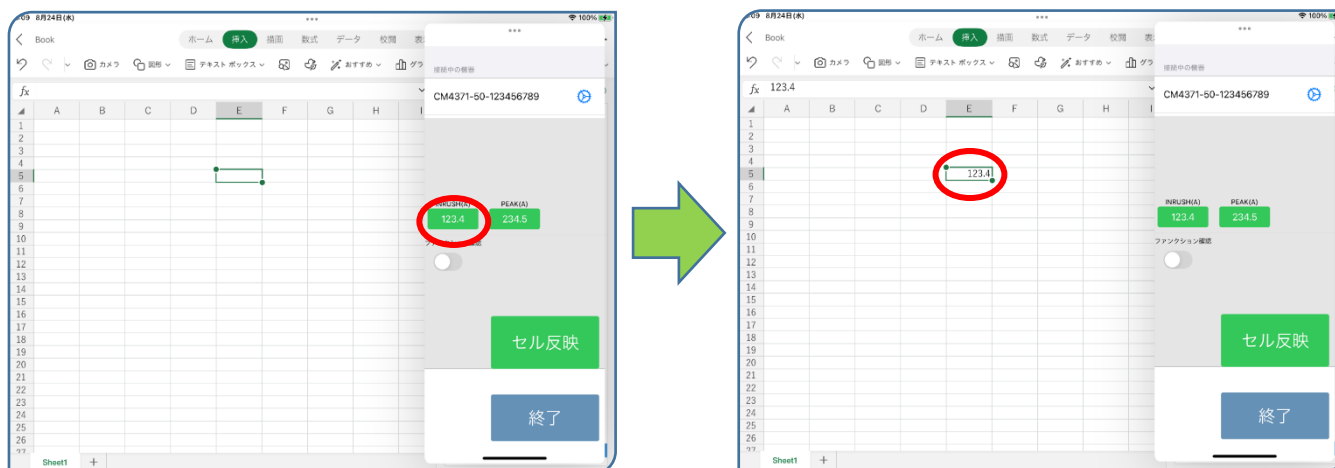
:09 8月24日(木)
100%
Book
ホーム 挿入 描画 数式 データ 校閲 表
カメラ 図形 テキスト ボックス おすすめ グラ
$fx$
A B C D E F G H I
1 2 3 4 5 6 7 8 9 10 11 12 13 14 15 16 17 18 19 20 21 22 23 24 25 26 27
Sheet1 +

接続中の機器
CM4371-50-123456789
INRUSH(A) 123.4
PEAK(A) 234.5
ファンクション確認
セル反映
終了

:09 8月24日(木)
100%
Book
ホーム 挿入 描画 数式 データ 校閲 表
カメラ 図形 テキスト ボックス おすすめ グラ
$fx$ 123.4
A B C D E F G H I
1 2 3 4 5 6 7 8 9 10 11 12 13 14 15 16 17 18 19 20 21 22 23 24 25 26 27
123.4
Sheet1 +

接続中の機器
CM4371-50-123456789
INRUSH(A) 123.4
PEAK(A) 234.5
ファンクション確認
セル反映
終了